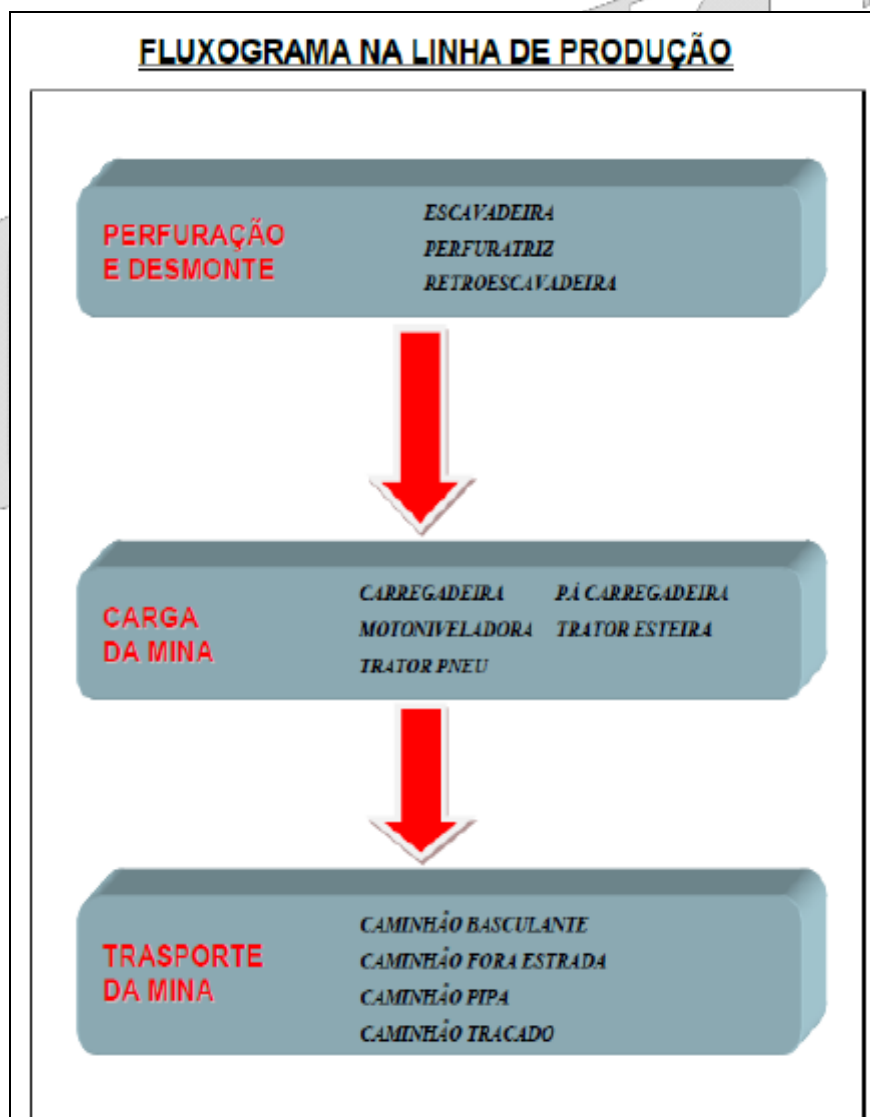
FLUXOGRAMA NA LINHA DE PRODUÇÃO

PERFURAÇÃO E DESMONTE

ESCAVADEIRA
PERFURATRIZ
RETROESCAVADEIRA

CARGA DA MINA

CARREGADEIRA
P.Á CARREGADEIRA
MOTONIVELADORA
TRATOR ESTEIRA
TRATOR PNEU

TRASPORTE DA MINA

CAMINHÃO BASCULANTE
CAMINHÃO FORA ESTRADA
CAMINHÃO PIPA
CAMINHÃO TRACADO